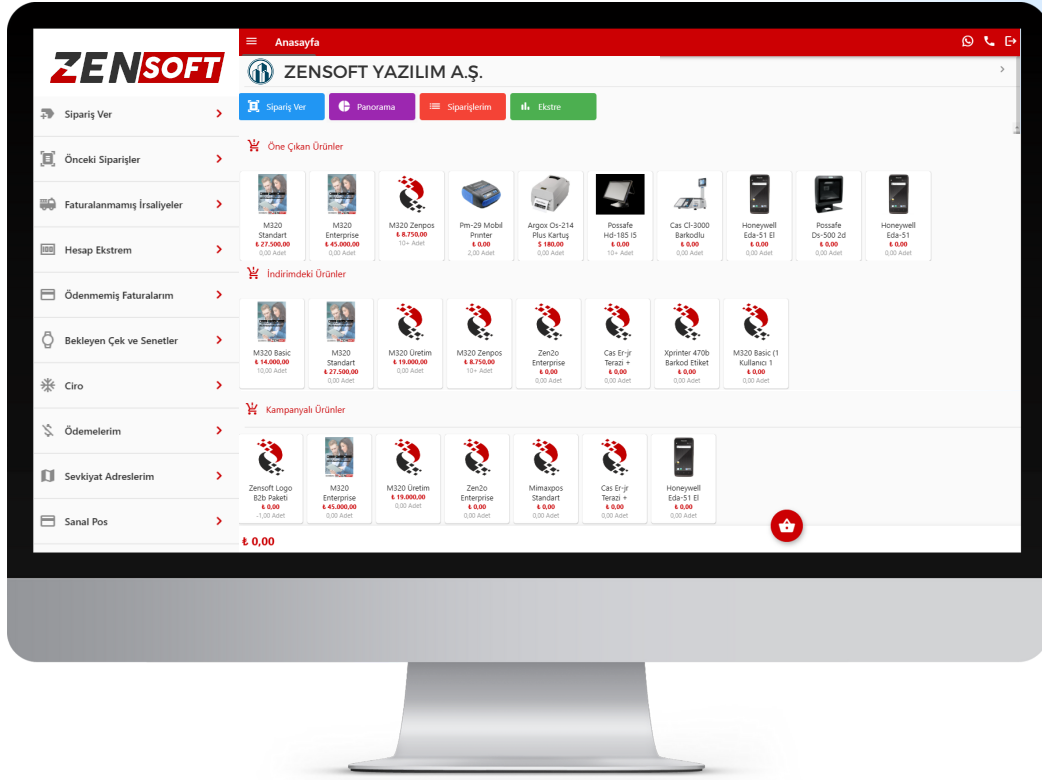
ZENSOFT

Sipariş Ver
Önceki Siparişler
Faturalanmamış İrsaliyeler
Hesap Ekstrem
Ödenmemiş Faturalarım
Bekleyen Çek ve Senetler
Ciro
Ödemelerim
Sevkiyat Adreslerim
Sanal Pos

Anasayfa

ZENSOFT YAZILIM A.Ş.

Sipariş Ver
Panorama
Siparişlerim
Ekstre

Öne Çıkan Ürünler

M320 Standart ₺ 27.500,00 0,00 Adet
M320 Enterprise ₺ 45.000,00 0,00 Adet
M320 Zenpos ₺ 8.750,00 10+ Adet
Pm-29 Mobil Printer ₺ 0,00 2,00 Adet
Argox Os-214 Plus Kartuş $ 180,00 0,00 Adet
Possafe Hd-185 I5 ₺ 0,00 10+ Adet
Cas Cl-3000 Barkodlu ₺ 0,00 0,00 Adet
Honeywell Eda-51 El ₺ 0,00 0,00 Adet
Possafe Ds-500 2d ₺ 0,00 0,00 Adet
Honeywell Eda-51 ₺ 0,00 0,00 Adet

İndirimdeki Ürünler

M320 Basic ₺ 14.000,00 10,00 Adet
M320 Standart ₺ 27.500,00 0,00 Adet
M320 Üretim ₺ 19.000,00 0,00 Adet
M320 Zenpos ₺ 8.750,00 10+ Adet
Zen2o Enterprise ₺ 0,00 0,00 Adet
Cas Er-jr Terazi + ₺ 0,00 0,00 Adet
Xprinter 470b Barkod Etiket ₺ 0,00 0,00 Adet
M320 Basic (1 Kullanıcı 1 ₺ 0,00 0,00 Adet

Kampanyalı Ürünler

Zensoft Logo B2b Paketi ₺ 0,00 -1,00 Adet
M320 Enterprise ₺ 45.000,00 0,00 Adet
M320 Üretim ₺ 19.000,00 0,00 Adet
Zen2o Enterprise ₺ 0,00 0,00 Adet
Mimaxpos Standart ₺ 0,00 0,00 Adet
Cas Er-jr Terazi + ₺ 0,00 0,00 Adet
Honeywell Eda-51 El ₺ 0,00 0,00 Adet

₺ 0,00